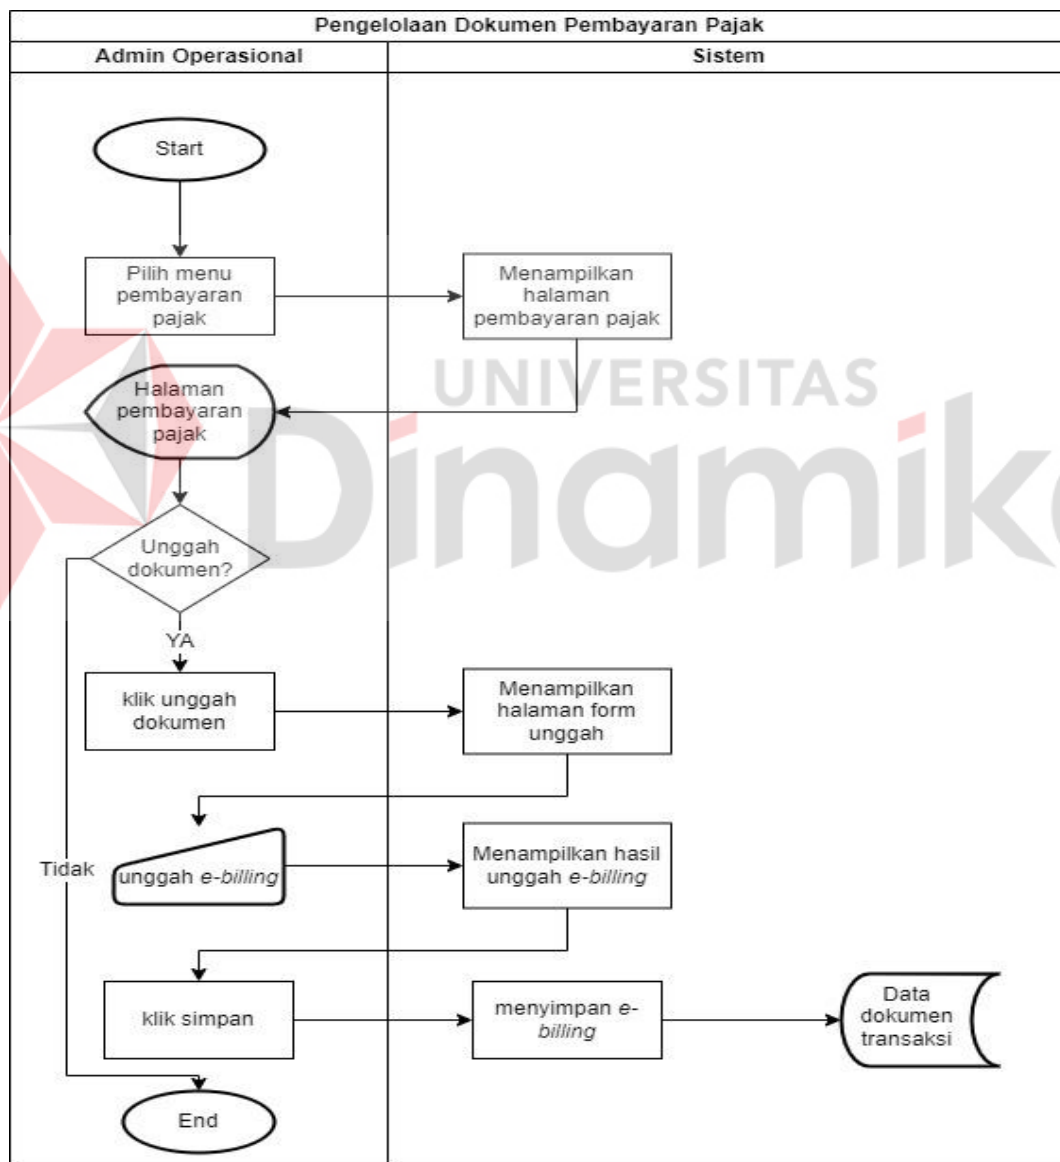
Pengelolaan Dokumen Pembayaran Pajak

Admin Operasional

Sistem

Start

Pilih menu pembayaran pajak

Menampilkan halaman pembayaran pajak

Halaman pembayaran pajak

UNIVERSITAS Dinamika

Unggah dokumen?

YA

klik unggah dokumen

Menampilkan halaman form unggah

Tidak

unggah e-billing

Menampilkan hasil unggah e-billing

klik simpan

menyimpan e-billing

Data dokumen transaksi

End